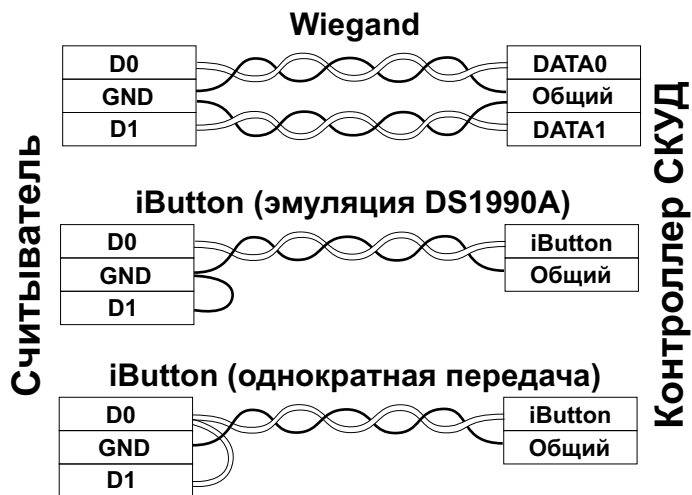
Wiegand

| D0 |
|---|
| GND |
| D1 |

| DATA0 |
|---|
| Общий |
| DATA1 |

Считыватель

Контроллер СКУД

iButton (эмуляция DS1990A)

| D0 |
|---|
| GND |
| D1 |

| iButton |
|---|
| Общий |

iButton (однократная передача)

| D0 |
|---|
| GND |
| D1 |

| iButton |
|---|
| Общий |